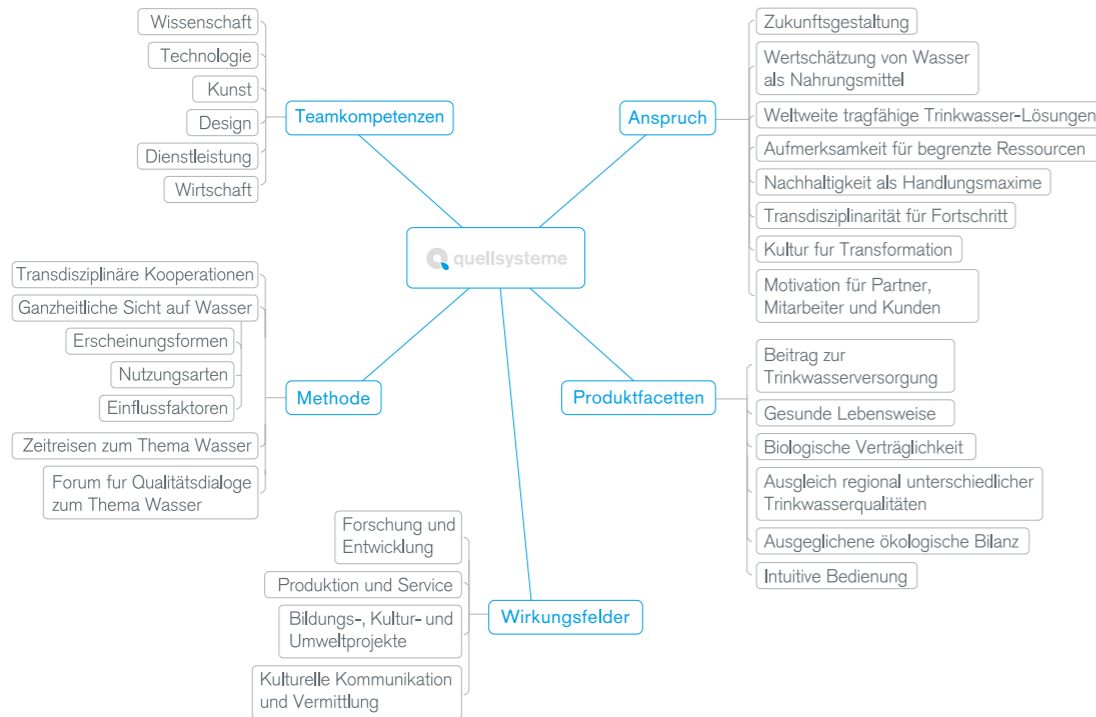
Wissenschaft
Technologie
Kunst
Design
Dienstleistung
Wirtschaft

Teamkompetenzen

Anspruch

Zukunftsgestaltung
Wertschätzung von Wasser als Nahrungsmittel
Weltweite tragfähige Trinkwasser-Lösungen
Aufmerksamkeit für begrenzte Ressourcen
Nachhaltigkeit als Handlungsmaxime
Transdisziplinarität für Fortschritt
Kultur fur Transformation
Motivation für Partner, Mitarbeiter und Kunden

quellsysteme

Transdisziplinäre Kooperationen
Ganzheitliche Sicht auf Wasser
Erscheinungsformen
Nutzungsarten
Einflussfaktoren
Zeitreisen zum Thema Wasser
Forum fur Qualitätsdialoge zum Thema Wasser

Methode

Produktfacetten

Beitrag zur Trinkwasserversorgung
Gesunde Lebensweise
Biologische Verträglichkeit
Ausgleich regional unterschiedlicher Trinkwasserqualitäten
Ausgeglichene ökologische Bilanz
Intuitive Bedienung

Forschung und Entwicklung
Produktion und Service
Bildungs-, Kultur- und Umweltprojekte
Kulturelle Kommunikation und Vermittlung

Wirkungsfelder